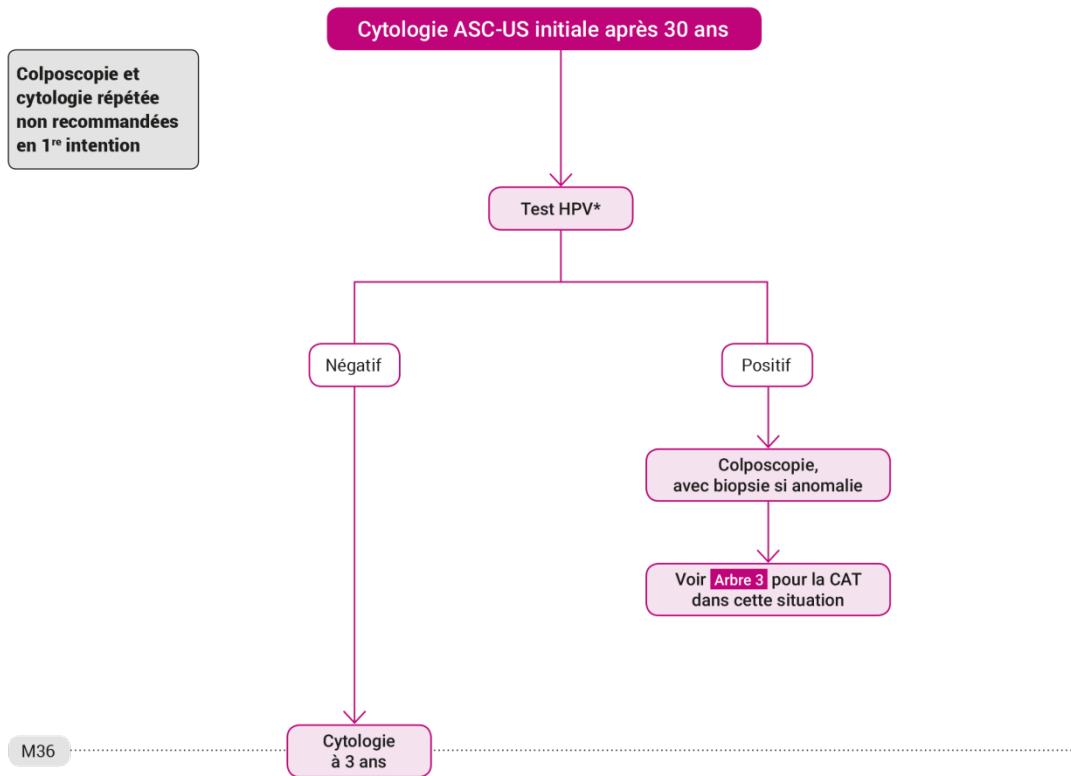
Cytologie ASC-US initiale après 30 ans

Colposcopie et cytologie répétée non recommandées en $1^{re}$ intention

Test HPV*

Négatif

Positif

Colposcopie, avec biopsie si anomalie

Voir Arbre 3 pour la CAT dans cette situation

M36

Cytologie à 3 ans